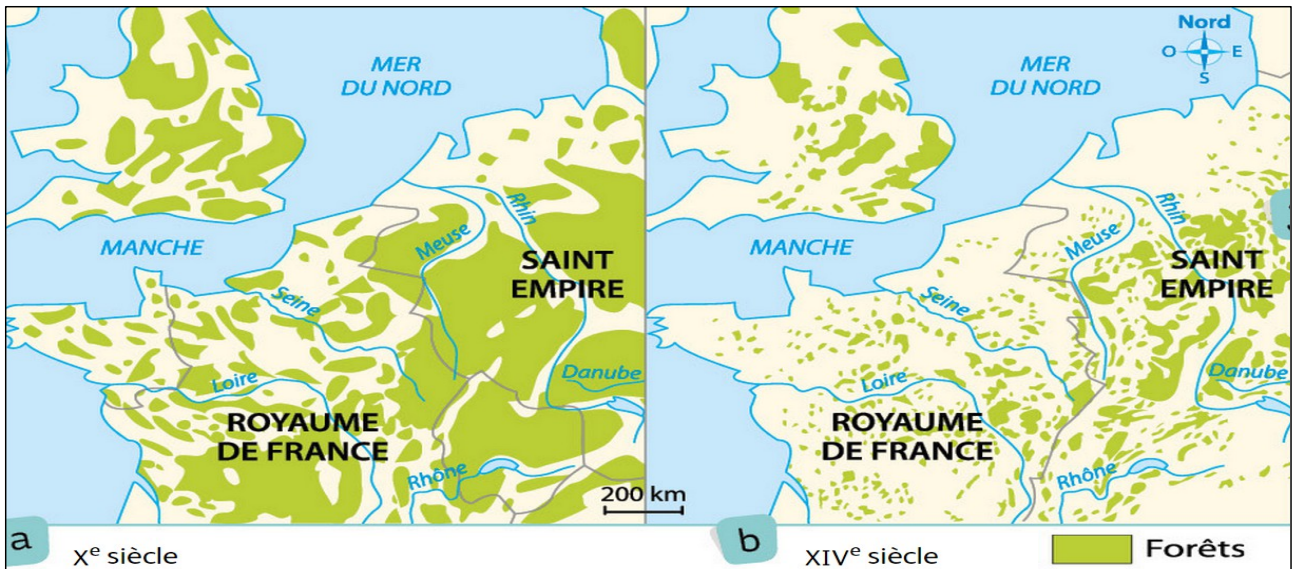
MER DU NORD

MANCHE

Rhin

Meuse

SAINT EMPIRE

Seine

Loire

Danube

ROYAUME DE FRANCE

Rhône

200 km

a

X$^{e}$ siècle

Nord

O

E

S

MER DU NORD

MANCHE

Rhin

Meuse

SAINT EMPIRE

Seine

Loire

Danube

ROYAUME DE FRANCE

Rhône

b

XIV$^{e}$ siècle

Forêts